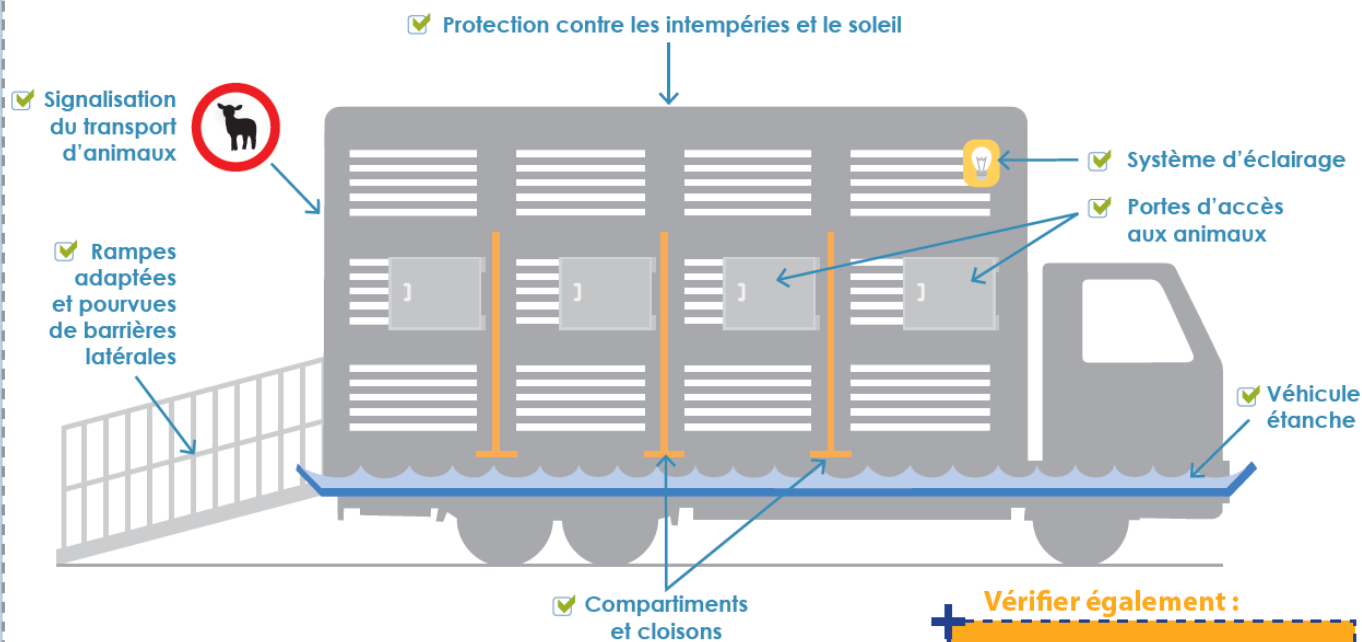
Protection contre les intempéries et le soleil

Signalisation du transport d'animaux

Système d'éclairage

Portes d'accès aux animaux

Rampes adaptées et pourvues de barrières latérales

Véhicule étanche

Compartiments et cloisons

Vérifier également :